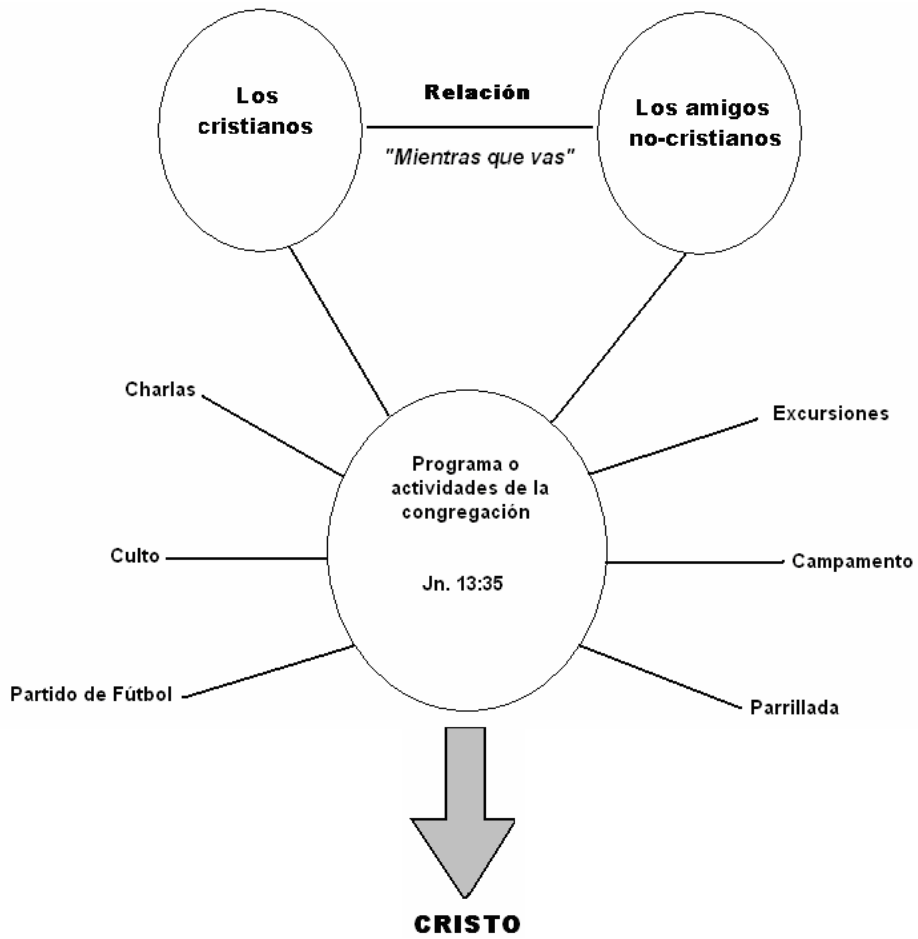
Los cristianos

Relación

"Mientras que vas"

Los amigos no-cristianos

Charlas

Excursiones

Programa o actividades de la congregación

Jn. 13:35

Culto

Campamento

Partido de Fútbol

Parrillada

CRISTO